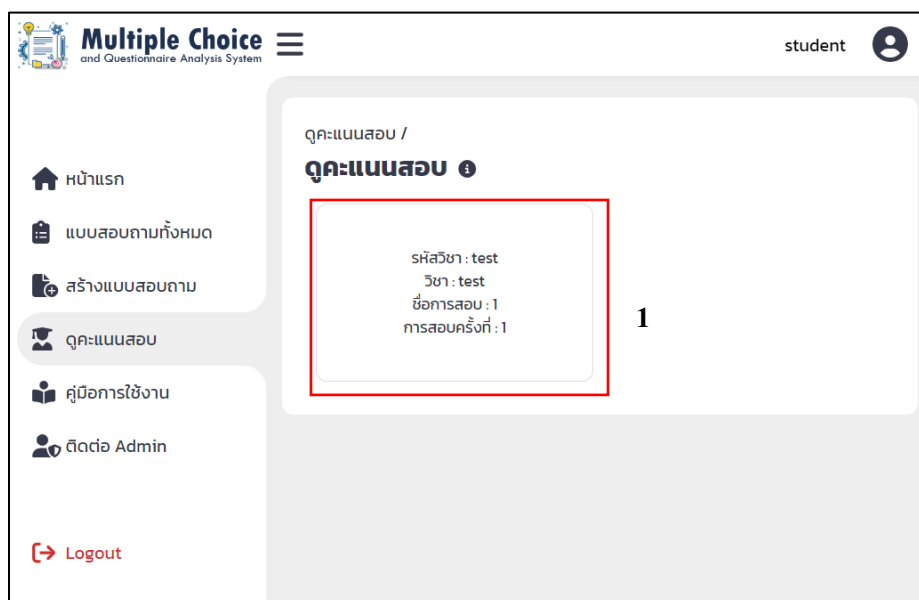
Multiple Choice
and Questionnaire Analysis System

student

หน้าแรก

แบบสอบถามทั้งหมด

สร้างแบบสอบถาม

ดูคะแนนสอบ

คู่มือการใช้งาน

ติดต่อ Admin

Logout

ดูคะแนนสอบ /

ดูคะแนนสอบ

รหัสวิชา : test
วิชา : test
ชื่อการสอบ : 1
การสอบครั้งที่ : 1

1